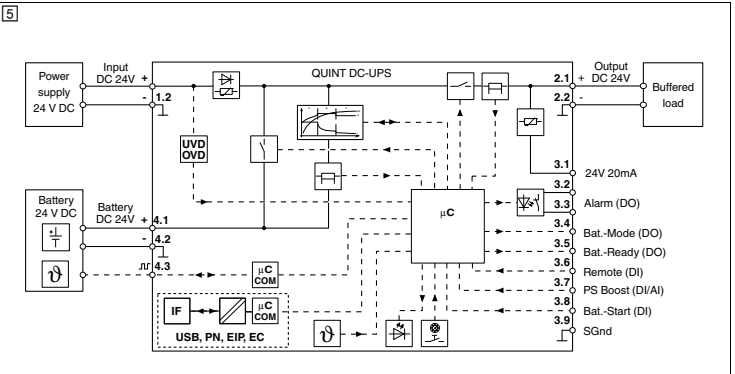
5

Power supply 24 V DC

Input DC 24V

+

-

1.2

QUINT DC-UPS

Output DC 24V

2.1

+

2.2

-

Buffered load

UVD OVD

3.1

24V 20mA

3.2

Battery 24 V DC

Battery DC 24V

+

4.1

-

4.2

4.3

μC

3.3

Alarm (DO)

3.4

Bat.-Mode (DO)

3.5

Bat.-Ready (DO)

3.6

Remote (DI)

3.7

PS Boost (DI/AI)

3.8

Bat.-Start (DI)

3.9

SGnd

μC COM

IF

μC COM

USB, PN, EIP, EC

$\vartheta$

$\vartheta$